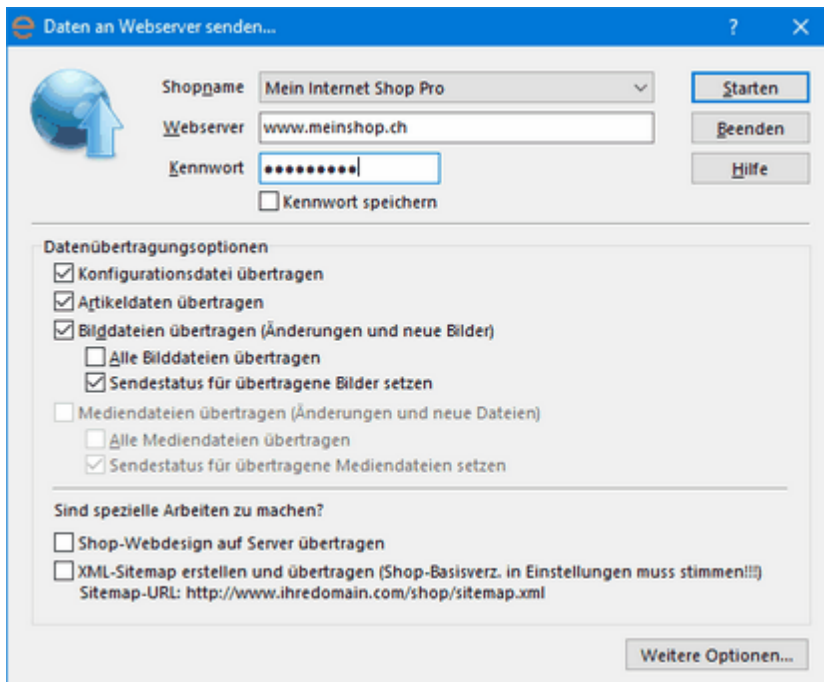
Daten an Webserver senden...

?

✕

Shopname Mein Internet Shop Pro

Webserver www.meinshop.ch

Kennwort ●●●●●●●●●

Kennwort speichern

Starten

Beenden

Hilfe

Datenübertragungsoptionen

Konfigurationsdatei übertragen

Artikeldaten übertragen

Bilddateien übertragen (Änderungen und neue Bilder)

Alle Bilddateien übertragen

Sendestatus für übertragene Bilder setzen

Mediendateien übertragen (Änderungen und neue Dateien)

Alle Mediendateien übertragen

Sendestatus für übertragene Mediendateien setzen

Sind spezielle Arbeiten zu machen?

Shop-Webdesign auf Server übertragen

XML-Sitemap erstellen und übertragen (Shop-Basisverz. in Einstellungen muss stimmen!!!)
Sitemap-URL: http://www.ihredomain.com/shop/sitemap.xml

Weitere Optionen...